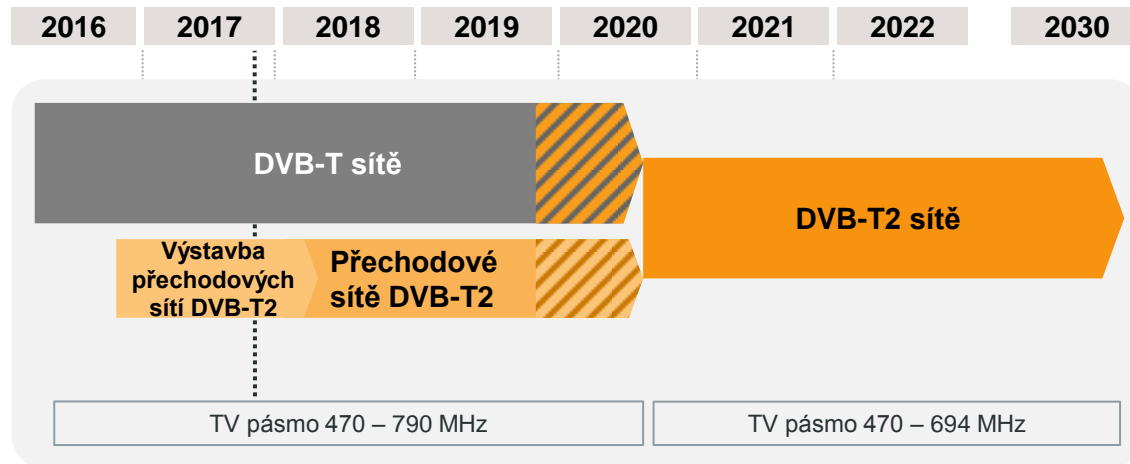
| 2016 | 2017 | 2018 | 2019 | 2020 | 2021 | 2022 | 2030 |
|---|---|---|---|---|---|---|---|

DVB-T sítě

DVB-T2 sítě

Výstavba přechodových sítí DVB-T2

Přechodové sítě DVB-T2

TV pásmo 470 – 790 MHz

TV pásmo 470 – 694 MHz